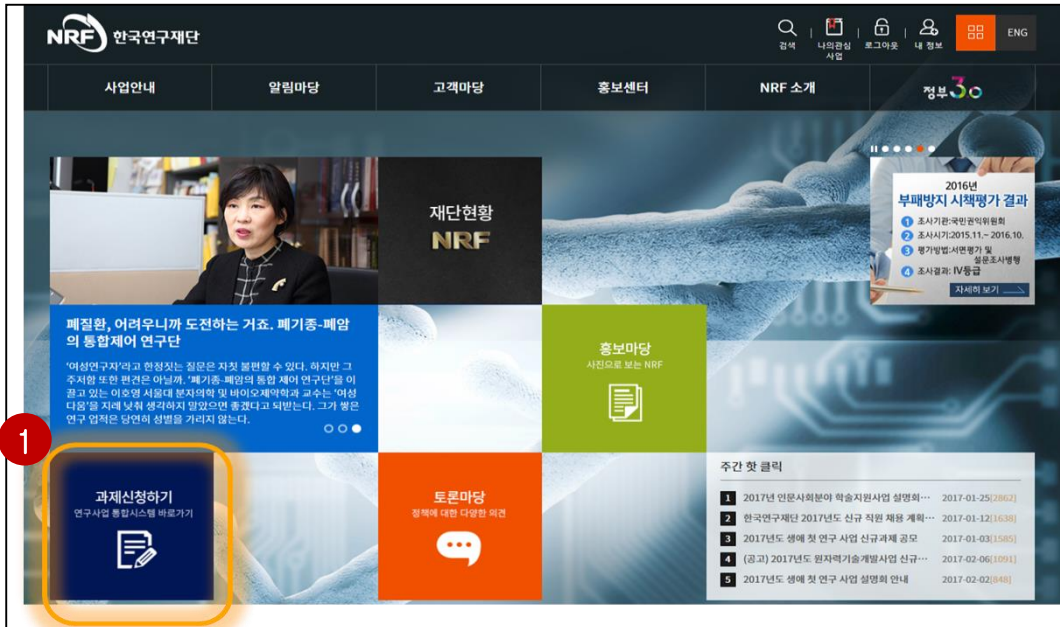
NRF 한국연구재단

검색 | 나의관심사업 | 로그아웃 | 내 정보 | ENG

사업안내 | 알림마당 | 고객마당 | 홍보센터 | NRF 소개 | 정부3.0

재단현황
NRF

2016년
부패방지 시책평가 결과
1 조사기관:국민권익위원회
2 조사시기:2015.11.~2016.10.
3 평가방법:서면평가 및 설문조사병행
4 조사결과: IV등급
자세히 보기

폐질환, 어려우니까 도전하는 거죠. 폐기종-폐암의 통합제어 연구단

'여성연구자'라고 한정짓는 질문은 자칫 불편할 수 있다. 하지만 그 주저함 또한 편견은 아닐까. '폐기종-폐암의 통합 제어 연구단'을 이끌고 있는 이호영 서울대 분자의학 및 바이오제약학과 교수는 '여성다움'을 지레 낮춰 생각하지 말았으면 좋겠다고 되받는다. 그가 쌓은 연구 업적은 당연히 성별을 가리지 않는다.

홍보마당
사진으로 보는 NRF

1

과제신청하기
연구사업 통합시스템 바로가기

토론마당
정책에 대한 다양한 의견

주간 핫 클릭

| | | |
|---|---|---|
| 1 | 2017년 인문사회분야 학술지원사업 설명회… | 2017-01-25[2862] |
| 2 | 한국연구재단 2017년도 신규 직원 채용 계획… | 2017-01-12[1638] |
| 3 | 2017년도 생애 첫 연구 사업 신규과제 공모 | 2017-01-03[1585] |
| 4 | (공고) 2017년도 원자력기술개발사업 신규… | 2017-02-06[1091] |
| 5 | 2017년도 생애 첫 연구 사업 설명회 안내 | 2017-02-02[848] |